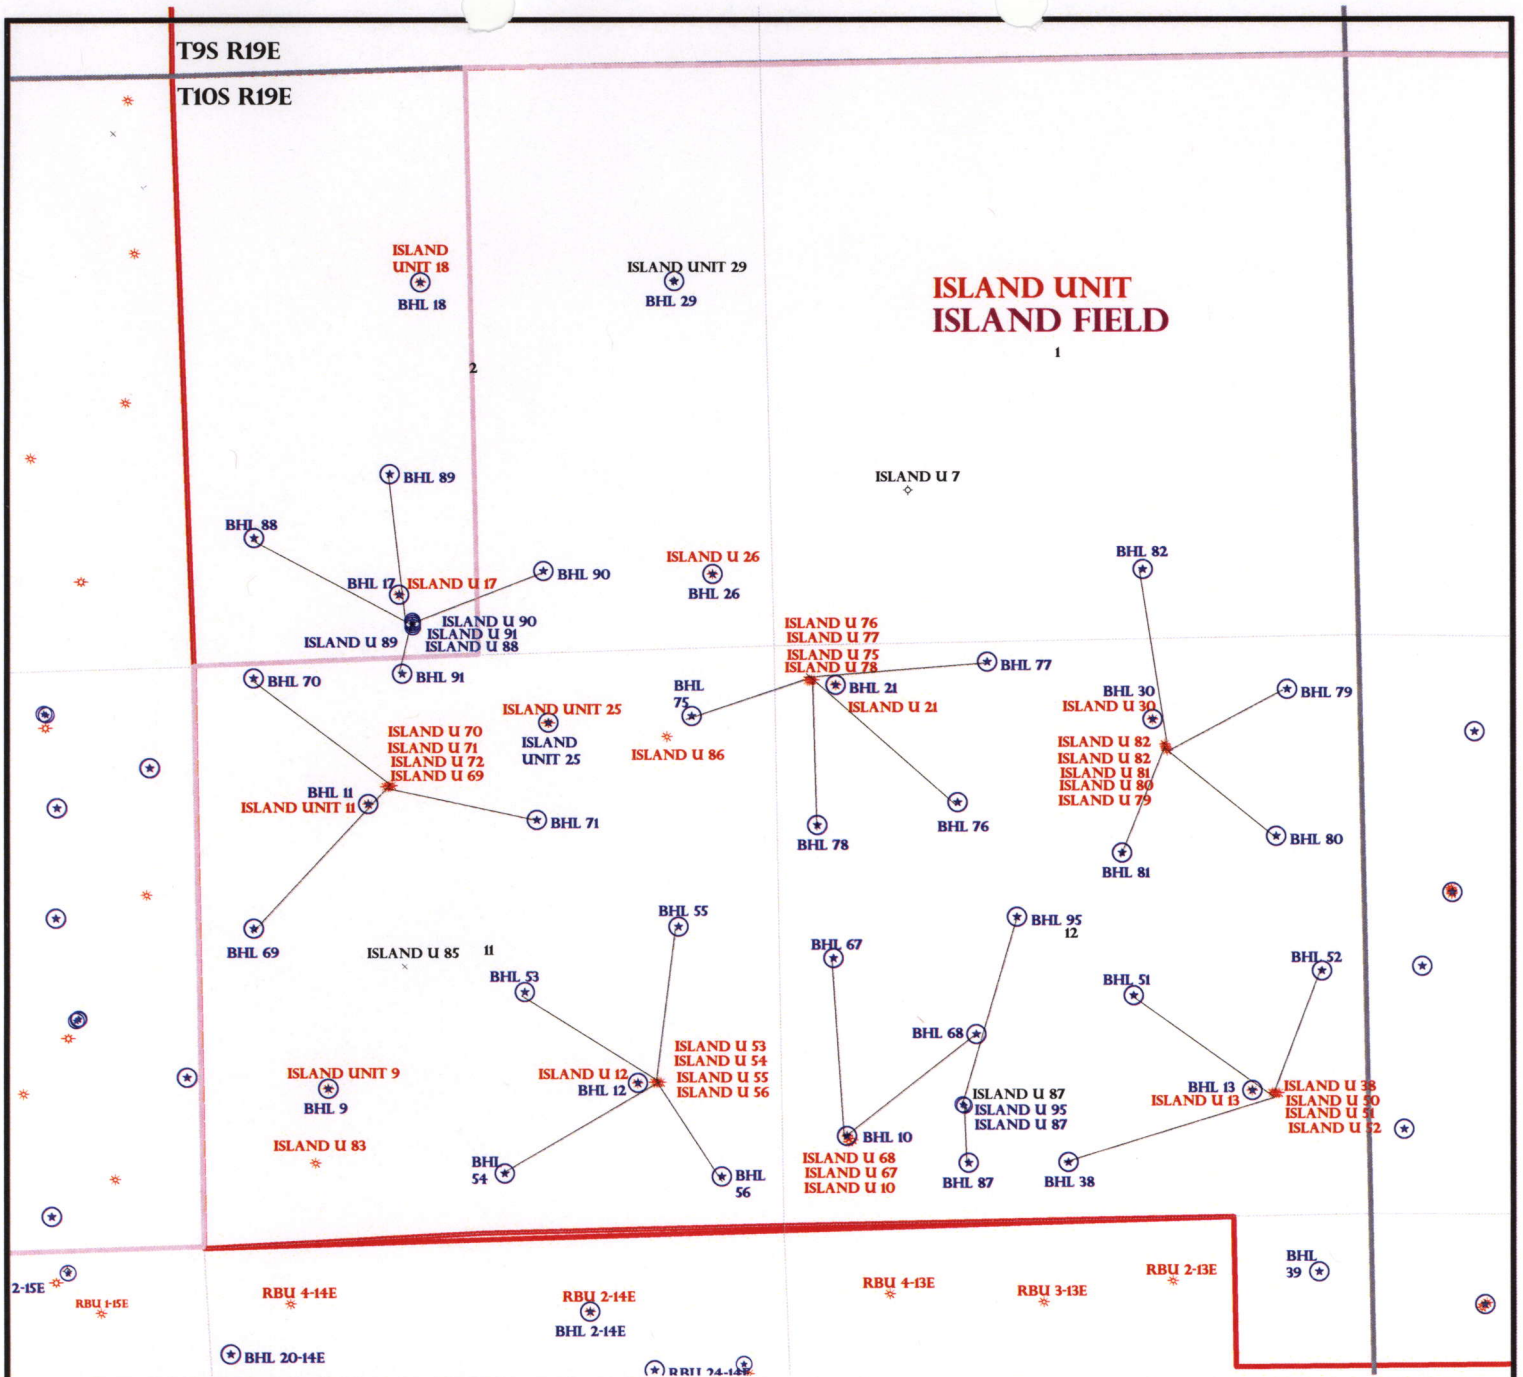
T9S R19E
T10S R19E

ISLAND UNIT 18
BHL 18

ISLAND UNIT 29
BHL 29

ISLAND UNIT
ISLAND FIELD

1

2

ISLAND U 7

BHL 89
BHL 88
BHL 17 ISLAND U 17
BHL 90
ISLAND U 90
ISLAND U 91
ISLAND U 88
ISLAND U 89
BHL 91

ISLAND U 26
BHL 26

BHL 82

ISLAND U 76
ISLAND U 77
ISLAND U 75
ISLAND U 78
BHL 77
BHL 21
ISLAND U 21

BHL 70

BHL 75

ISLAND UNIT 25
ISLAND UNIT 25
ISLAND U 86

BHL 30
ISLAND U 30
BHL 79

ISLAND U 70
ISLAND U 71
ISLAND U 72
ISLAND U 69
BHL 11
ISLAND UNIT 11
BHL 71

ISLAND U 82
ISLAND U 82
ISLAND U 81
ISLAND U 80
ISLAND U 79

BHL 76
BHL 78

BHL 80
BHL 81

BHL 69

ISLAND U 85
11

BHL 55
BHL 53

BHL 67
BHL 95
12

BHL 52
BHL 51

ISLAND U 53
ISLAND U 54
ISLAND U 55
ISLAND U 56
ISLAND U 12
BHL 12

BHL 68

ISLAND UNIT 9
BHL 9

ISLAND U 87
ISLAND U 95
ISLAND U 87

BHL 13
ISLAND U 13
ISLAND U 38
ISLAND U 50
ISLAND U 51
ISLAND U 52

ISLAND U 83

BHL 54
BHL 56

BHL 10
ISLAND U 68
ISLAND U 67
ISLAND U 10

BHL 87
BHL 38

2-15E
RBU 1-15E
RBU 4-14E
RBU 2-14E
BHL 2-14E
RBU 4-13E
RBU 3-13E
RBU 2-13E
BHL 39
BHL 20-14E
RBU 24-14E